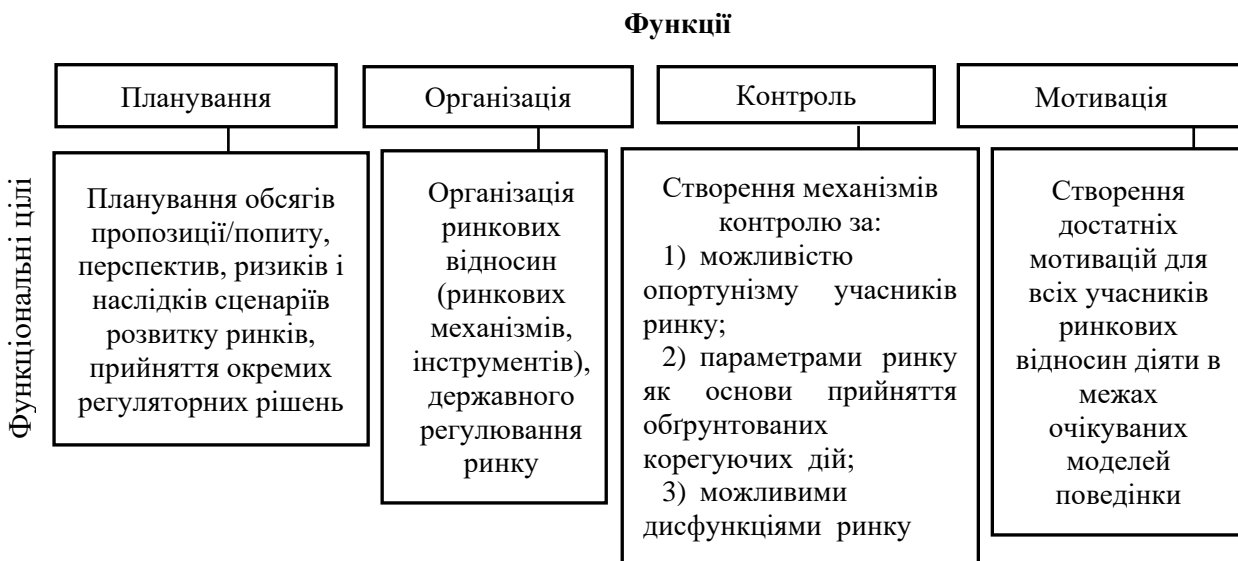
**Функції**

Планування

Організація

Контроль

Мотивація

Функціональні цілі

Планування обсягів пропозиції/попиту, перспектив, ризиків і наслідків сценаріїв розвитку ринків, прийняття окремих регуляторних рішень

Організація ринкових відносин (ринкових механізмів, інструментів), державного регулювання ринку

Створення механізмів контролю за:
1) можливістю опортунізму учасників ринку;
2) параметрами ринку як основи прийняття обґрунтованих корегуючих дій;
3) можливими дисфункціями ринку

Створення достатніх мотивацій для всіх учасників ринкових відносин діяти в межах очікуваних моделей поведінки